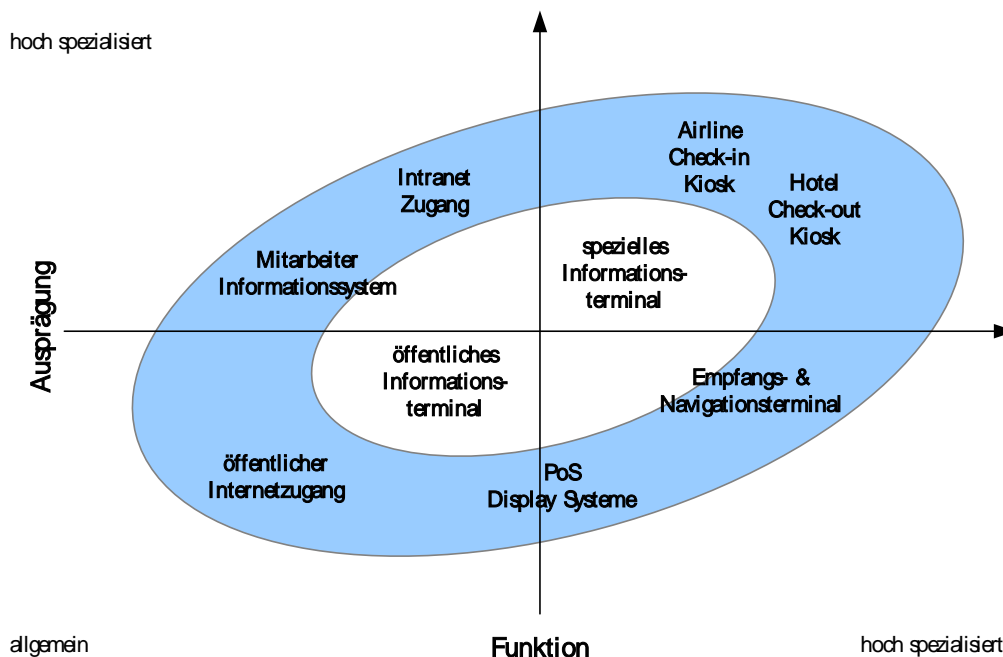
hoch spezialisiert

Ausprägung

Intranet Zugang

Airline Check-in Kiosk

Hotel Check-out Kiosk

Mitarbeiter Informationssystem

spezielles Informationsterminal

öffentliches Informationsterminal

Empfangs- & Navigationsterminal

öffentlicher Internetzugang

PoS Display Systeme

allgemein

Funktion

hoch spezialisiert